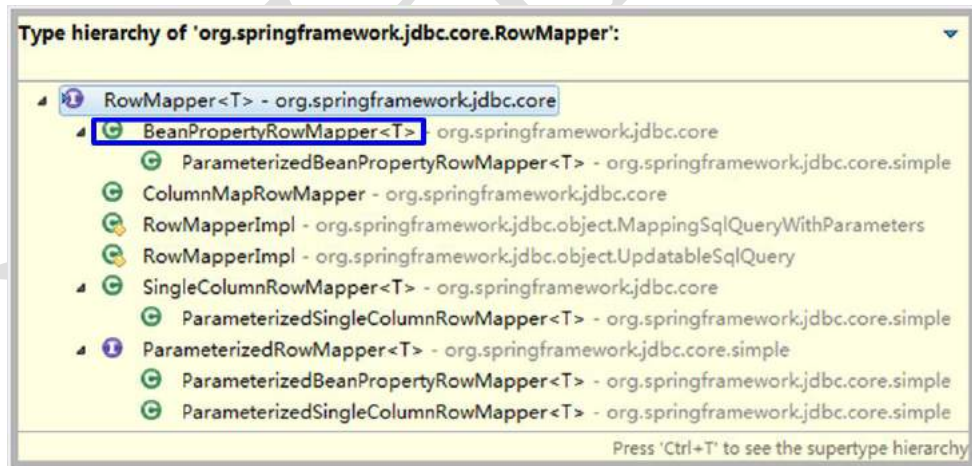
Type hierarchy of 'org.springframework.jdbc.core.RowMapper':

RowMapper<T> - org.springframework.jdbc.core
BeanPropertyRowMapper<T> - org.springframework.jdbc.core
ParameterizedBeanPropertyRowMapper<T> - org.springframework.jdbc.core.simple
ColumnMapRowMapper - org.springframework.jdbc.core
RowMapperImpl - org.springframework.jdbc.object.MappingSqlQueryWithParameters
RowMapperImpl - org.springframework.jdbc.object.UpdatableSqlQuery
SingleColumnRowMapper<T> - org.springframework.jdbc.core
ParameterizedSingleColumnRowMapper<T> - org.springframework.jdbc.core.simple
ParameterizedRowMapper<T> - org.springframework.jdbc.core.simple
ParameterizedBeanPropertyRowMapper<T> - org.springframework.jdbc.core.simple
ParameterizedSingleColumnRowMapper<T> - org.springframework.jdbc.core.simple

Press 'Ctrl+T' to see the supertype hierarchy